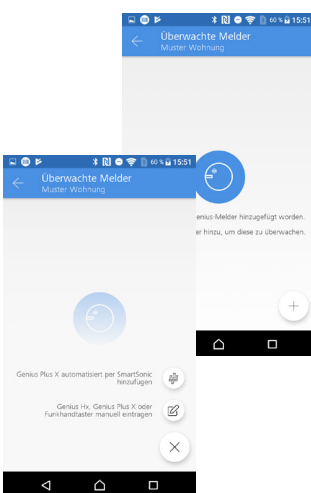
60 % 15:51

Überwachte Melder

Muster Wohnung

Genius-Melder hinzugefügt worden.

er hinzu, um diese zu überwachen.

+

60 % 15:51

Überwachte Melder

Muster Wohnung

Genius Plus X automatisiert per SmartSonic hinzufügen

Genius Hx, Genius Plus X oder Funkhandtaster manuell eintragen